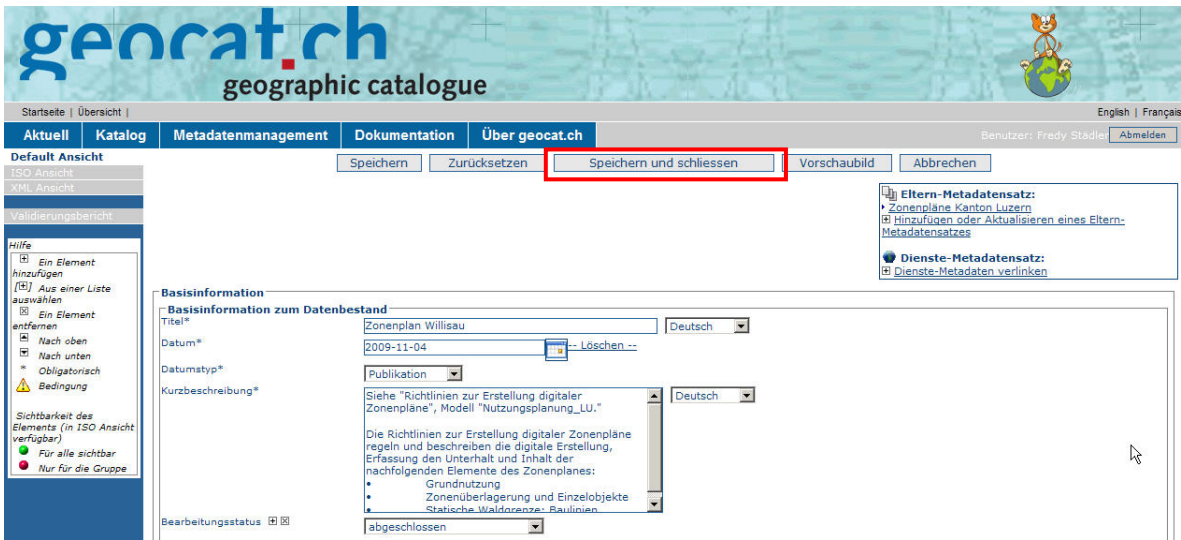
geocat.ch
geographic catalogue

Startseite | Übersicht |

English | Français

Aktuell | Katalog | Metadatenmanagement | Dokumentation | Über geocat.ch

Benutzer: Fredy Städler | Abmelden

Default Ansicht
ISO Ansicht
XML Ansicht

Validierungsbericht

Hilfe
Ein Element hinzufügen
Aus einer Liste auswählen
Ein Element entfernen
Nach oben
Nach unten
* Obligatorisch
Bedingung

Sichtbarkeit des Elements (in ISO Ansicht verfügbar)
Für alle sichtbar
Nur für die Gruppe

Speichern | Zurücksetzen | Speichern und schliessen | Vorschaubild | Abbrechen

Eltern-Metadatensatz:
Zonenpläne Kanton Luzern
Hinzufügen oder Aktualisieren eines Eltern-Metadatensatzes

Dienste-Metadatensatz:
Dienste-Metadaten verlinken

Basisinformation
Basisinformation zum Datenbestand
Titel* | Zonenplan Willisau | Deutsch
Datum* | 2009-11-04 | -- Löschen --
Datumstyp* | Publikation
Kurzbeschreibung* | Siehe "Richtlinien zur Erstellung digitaler Zonenpläne", Modell "Nutzungsplanung_LU."

Die Richtlinien zur Erstellung digitaler Zonenpläne regeln und beschreiben die digitale Erstellung, Erfassung den Unterhalt und Inhalt der nachfolgenden Elemente des Zonenplanes:
• Grundnutzung
• Zonenüberlagerung und Einzelobjekte
• Statische Waldgrenze; Baulinien
| Deutsch
Bearbeitungsstatus | abgeschlossen